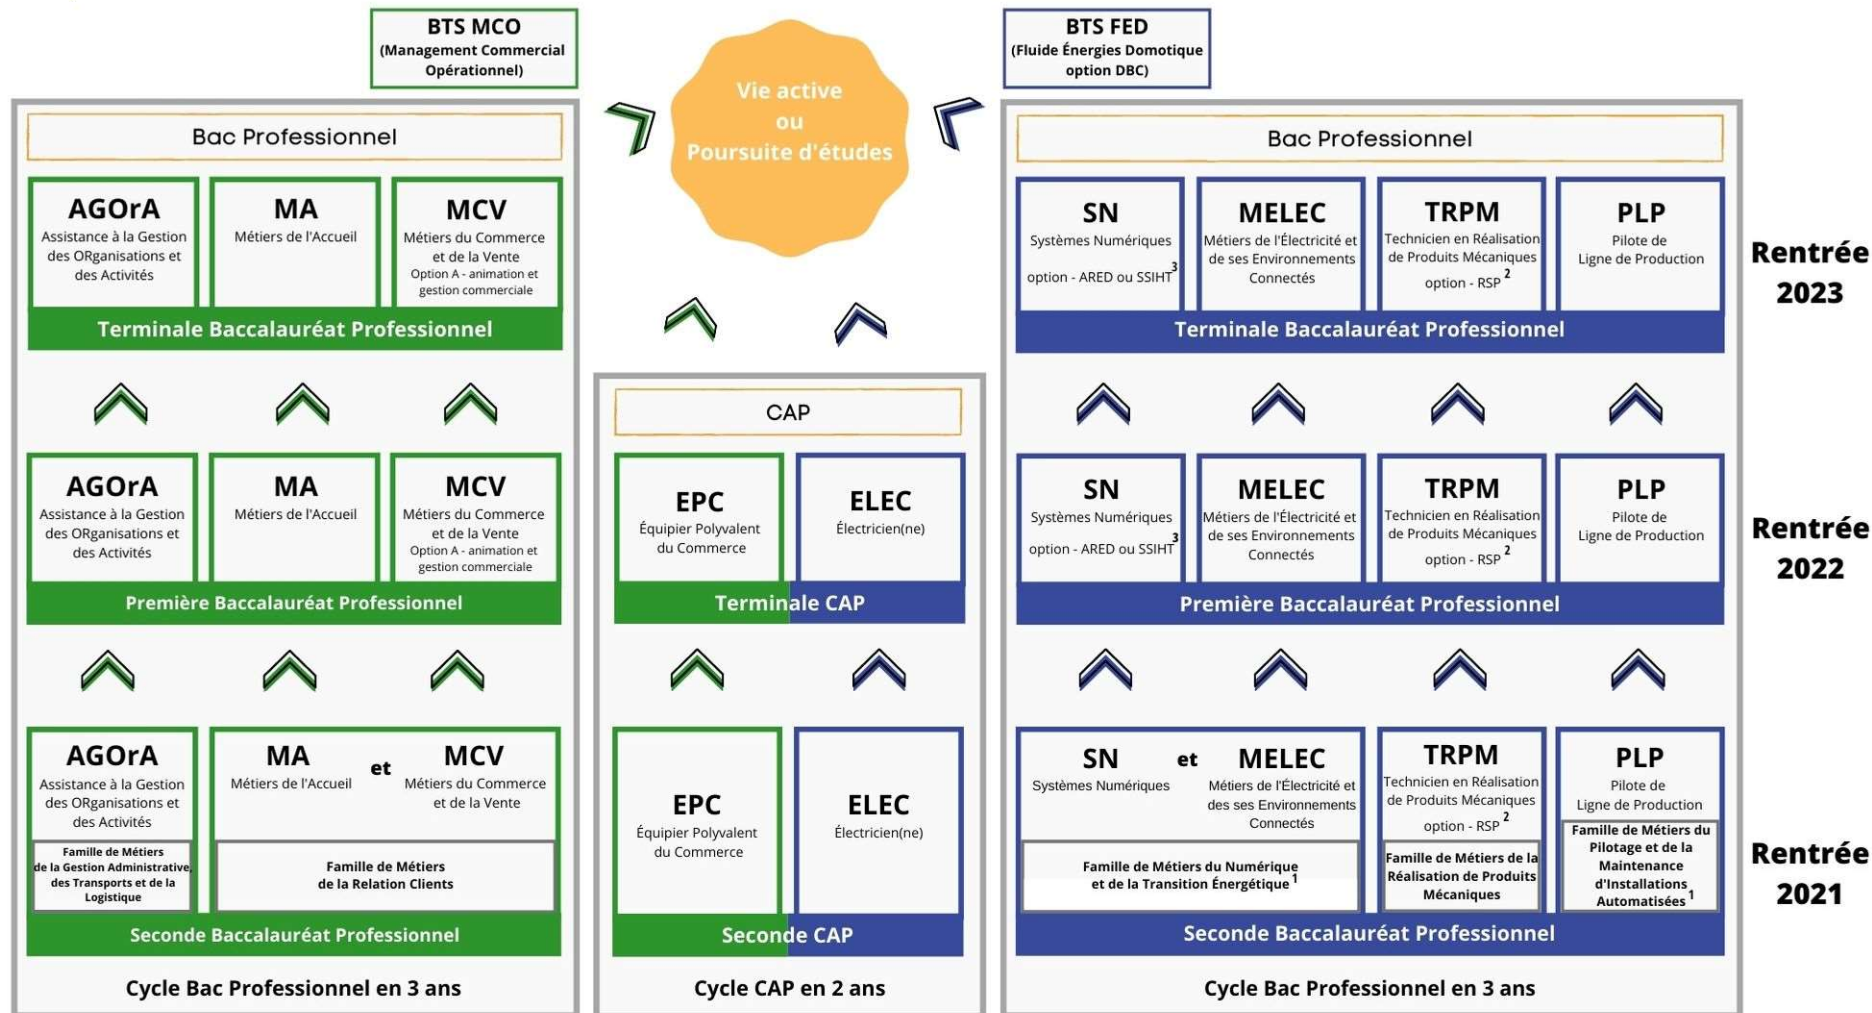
BTS MCO
(Management Commercial Opérationnel)

Vie active
ou
Poursuite d'études

BTS FED
(Fluide Énergies Domotique option DBC)

Bac Professionnel

AGOrA
Assistance à la Gestion des ORganisations et des Activités

MA
Métiers de l'Accueil

MCV
Métiers du Commerce et de la Vente
Option A - animation et gestion commerciale

Terminale Baccalauréat Professionnel

AGOrA
Assistance à la Gestion des ORganisations et des Activités

MA
Métiers de l'Accueil

MCV
Métiers du Commerce et de la Vente
Option A - animation et gestion commerciale

Première Baccalauréat Professionnel

AGOrA
Assistance à la Gestion des ORganisations et des Activités

Famille de Métiers de la Gestion Administrative, des Transports et de la Logistique

MA
Métiers de l'Accueil

et

MCV
Métiers du Commerce et de la Vente

Famille de Métiers de la Relation Clients

Seconde Baccalauréat Professionnel

Cycle Bac Professionnel en 3 ans

CAP

EPC
Équipier Polyvalent du Commerce

ELEC
Électricien(ne)

Terminale CAP

EPC
Équipier Polyvalent du Commerce

ELEC
Électricien(ne)

Seconde CAP

Cycle CAP en 2 ans

Bac Professionnel

SN
Systèmes Numériques
option - ARED ou SSIHT$^3$

MELEC
Métiers de l'Électricité et de ses Environnements Connectés

TRPM
Technicien en Réalisation de Produits Mécaniques
option - RSP$^2$

PLP
Pilote de Ligne de Production

Terminale Baccalauréat Professionnel

Rentrée 2023

SN
Systèmes Numériques
option - ARED ou SSIHT$^3$

MELEC
Métiers de l'Électricité et de ses Environnements Connectés

TRPM
Technicien en Réalisation de Produits Mécaniques
option - RSP$^2$

PLP
Pilote de Ligne de Production

Première Baccalauréat Professionnel

Rentrée 2022

SN
Systèmes Numériques

et

MELEC
Métiers de l'Électricité et des ses Environnements Connectés

Famille de Métiers du Numérique et de la Transition Énergétique$^1$

TRPM
Technicien en Réalisation de Produits Mécaniques
option - RSP$^2$

Famille de Métiers de la Réalisation de Produits Mécaniques

PLP
Pilote de Ligne de Production

Famille de Métiers du Pilotage et de la Maintenance d'Installations Automatisées$^1$

Seconde Baccalauréat Professionnel

Rentrée 2021

Cycle Bac Professionnel en 3 ans